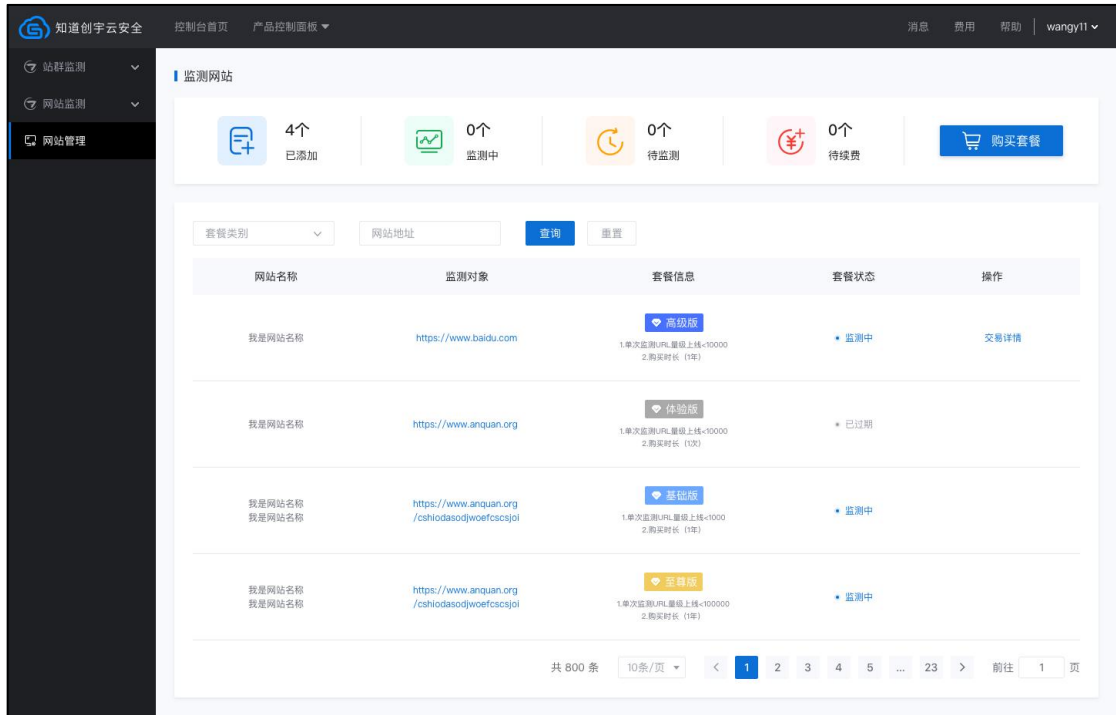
知道创宇云安全 控制台首页 产品控制面板 ▾ 消息 费用 帮助 wangy11

站群监测
网站监测
网站管理

监测网站

4个 已添加
0个 监测中
0个 待监测
0个 待续费
购买套餐

套餐类别
网站地址
查询
重置

| 网站名称 | 监测对象 | 套餐信息 | 套餐状态 | 操作 |
|---|---|---|---|---|
| 我是网站名称 | https://www.baidu.com | 高级版 1.单次监测URL量级上线<10000 2.购买时长（1年） | 监测中 | 交易详情 |
| 我是网站名称 | https://www.anquan.org | 体验版 1.单次监测URL量级上线<10000 2.购买时长（1次） | 已过期 | |
| 我是网站名称 我是网站名称 | https://www.anquan.org /cshiodasodjwoefcscsjoi | 基础版 1.单次监测URL量级上线<1000 2.购买时长（1年） | 监测中 | |
| 我是网站名称 我是网站名称 | https://www.anquan.org /cshiodasodjwoefcscsjoi | 至尊版 1.单次监测URL量级上线<100000 2.购买时长（1年） | 监测中 | |

共 800 条 10条/页 < 1 2 3 4 5 ... 23 > 前往 1 页